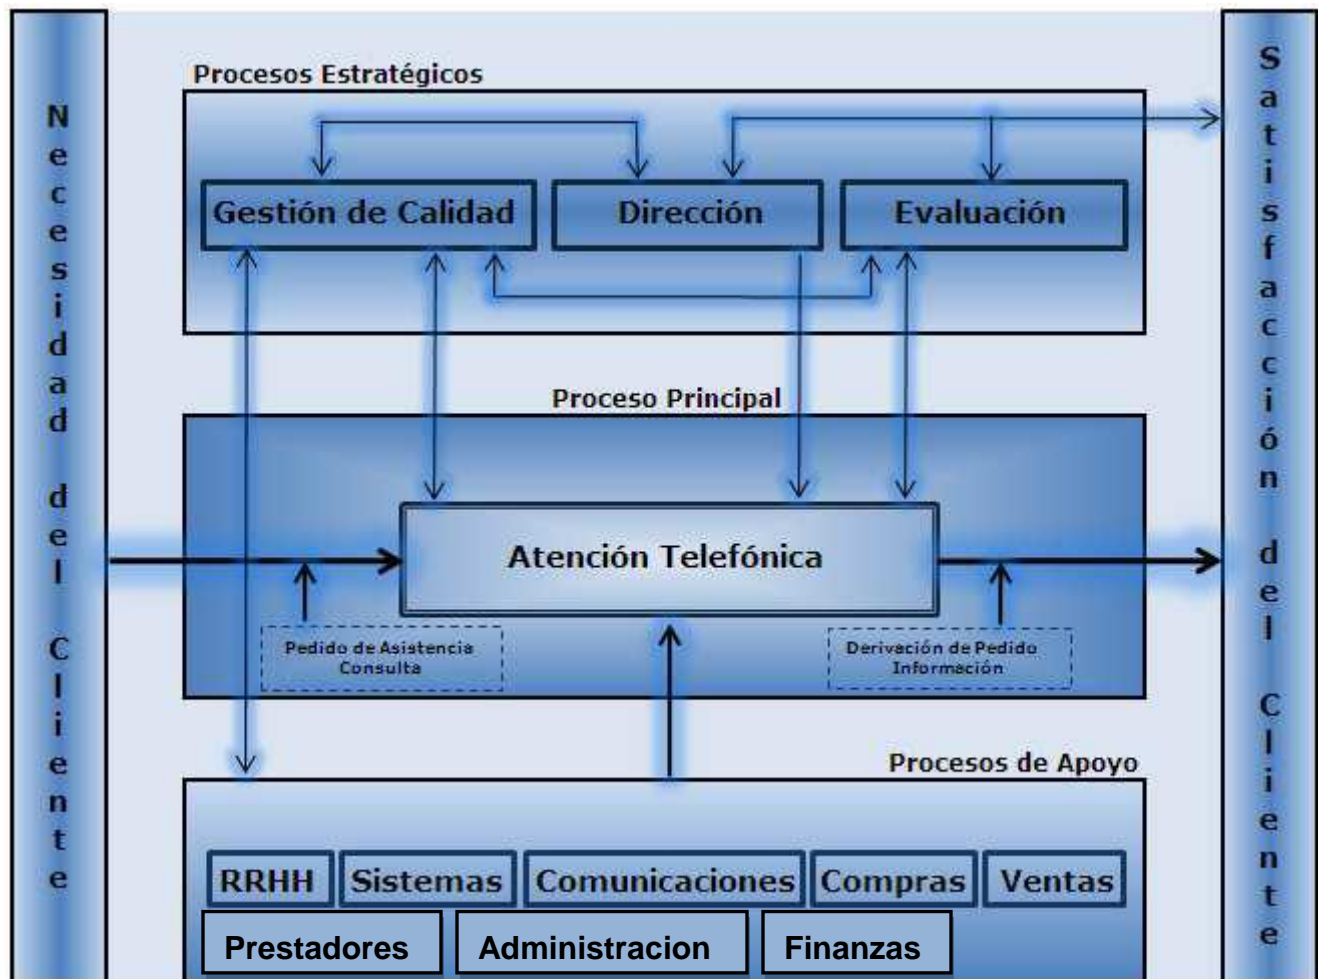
Necesidad del Cliente

Procesos Estratégicos

Gestión de Calidad

Dirección

Evaluación

Proceso Principal

Atención Telefónica

Pedido de Asistencia
Consulta

Derivación de Pedido
Información

Procesos de Apoyo

RRHH

Sistemas

Comunicaciones

Compras

Ventas

Prestadores

Administracion

Finanzas

Satisfacción del Cliente